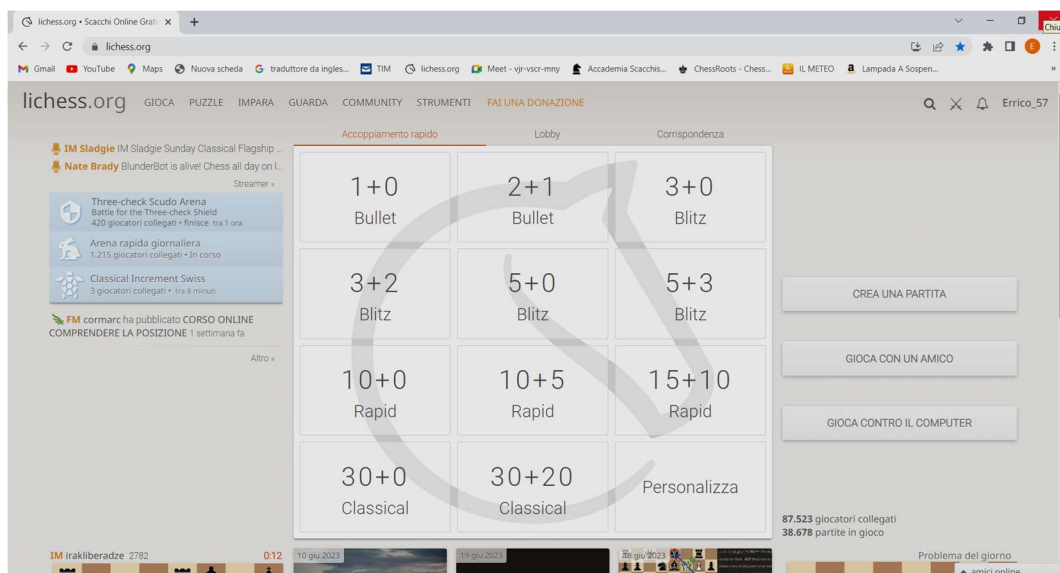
lichess.org • Scacchi Online Grat ×

lichess.org

Gmail YouTube Maps Nuova scheda traduttore da ingles... TIM lichess.org Meet - vjr-vscr-mny Accademia Scacchis... ChessRoots - Chess... IL METEO Lampada A Sospen...

Chiu

lichess.org GIOCA PUZZLE IMPARA GUARDA COMMUNITY STRUMENTI FAI UNA DONAZIONE

Errico_57

IM Sladgie IM Sladgie Sunday Classical Flagship ...
Nate Brady BlunderBot is alive! Chess all day on l...
Streamer »

Three-check Scudo Arena
Battle for the Three-check Shield
420 giocatori collegati • finisce tra 1 ora

Arena rapida giornaliera
1.215 giocatori collegati • In corso

Classical Increment Swiss
3 giocatori collegati • tra 8 minuti

FM cormarc ha pubblicato CORSO ONLINE COMPRENDERE LA POSIZIONE 1 settimana fa

Altro »

Accoppiamento rapido Lobby Corrispondenza

| 1+0 Bullet | 2+1 Bullet | 3+0 Blitz |
|---|---|---|
| 3+2 Blitz | 5+0 Blitz | 5+3 Blitz |
| 10+0 Rapid | 10+5 Rapid | 15+10 Rapid |
| 30+0 Classical | 30+20 Classical | Personalizza |

CREA UNA PARTITA

GIOCA CON UN AMICO

GIOCA CONTRO IL COMPUTER

87.523 giocatori collegati
38.678 partite in gioco

IM irakliberadze 2782 0:12

10 giu 2023 19 giu 2023 18 giu 2023

Problema del giorno

amici online